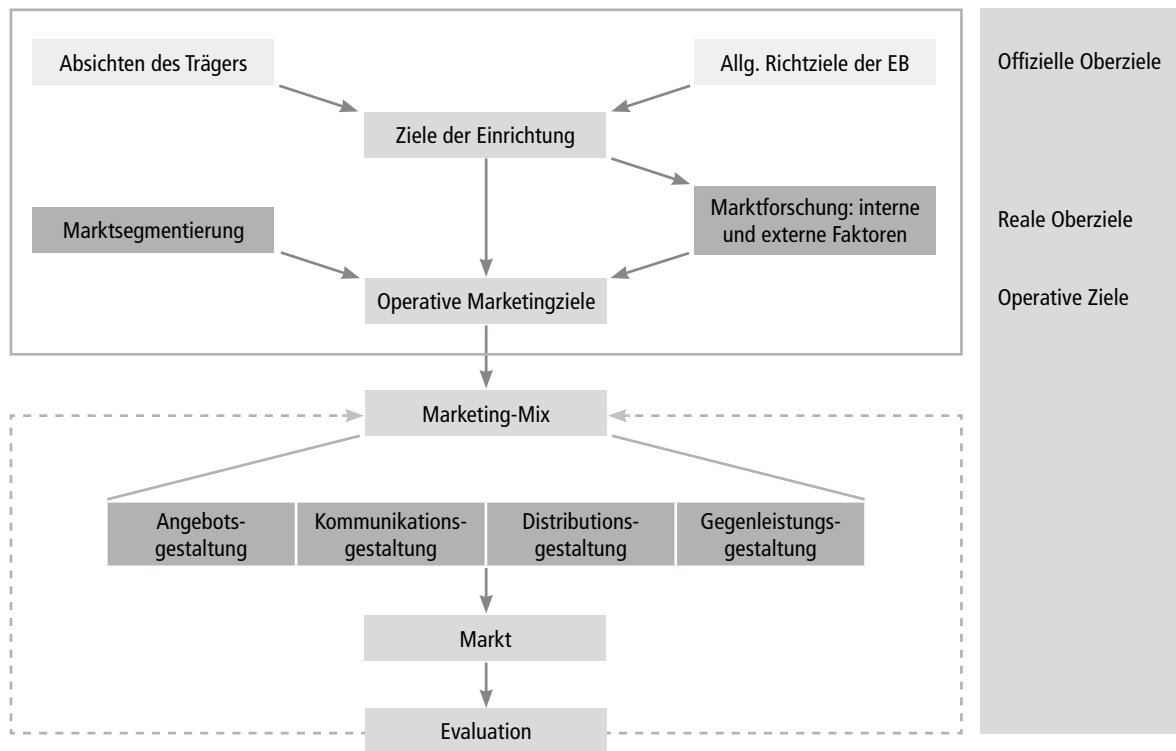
Absichten des Trägers

Allg. Richtziele der EB

Ziele der Einrichtung

Marktsegmentierung

Marktforschung: interne und externe Faktoren

Operative Marketingziele

Marketing-Mix

Angebotsgestaltung

Kommunikationsgestaltung

Distributionsgestaltung

Gegenleistungsgestaltung

Markt

Evaluation

Offizielle Oberziele

Reale Oberziele

Operative Ziele